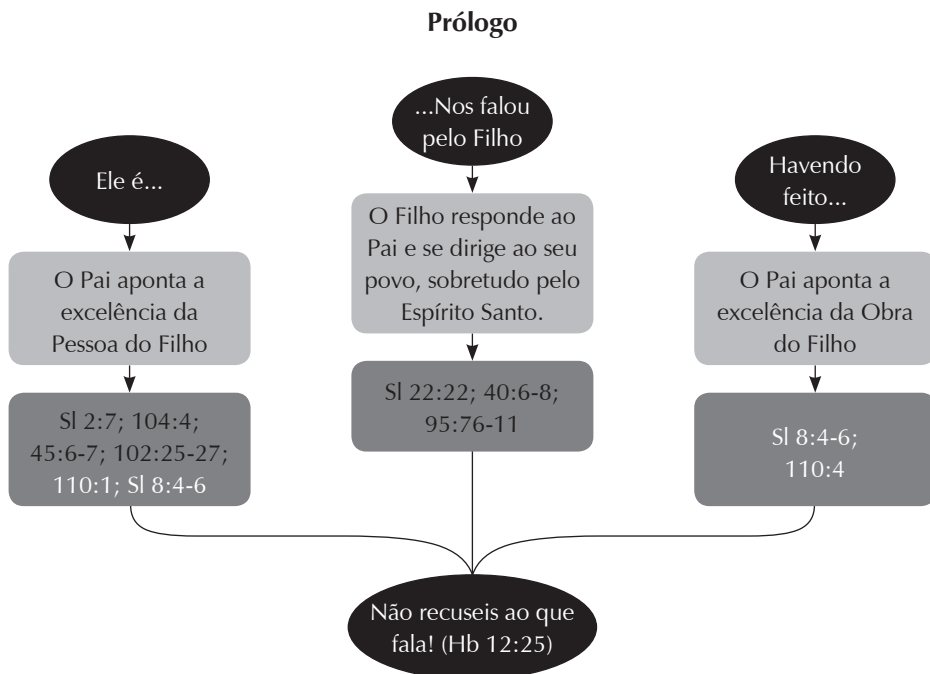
Prólogo

...Nos falou pelo Filho

Ele é...

Havendo feito...

O Filho responde ao Pai e se dirige ao seu povo, sobretudo pelo Espírito Santo.

O Pai aponta a excelência da Pessoa do Filho

O Pai aponta a excelência da Obra do Filho

Sl 22:22; 40:6-8; 95:76-11

Sl 2:7; 104:4; 45:6-7; 102:25-27; 110:1; Sl 8:4-6

Sl 8:4-6; 110:4

Não recuseis ao que fala! (Hb 12:25)